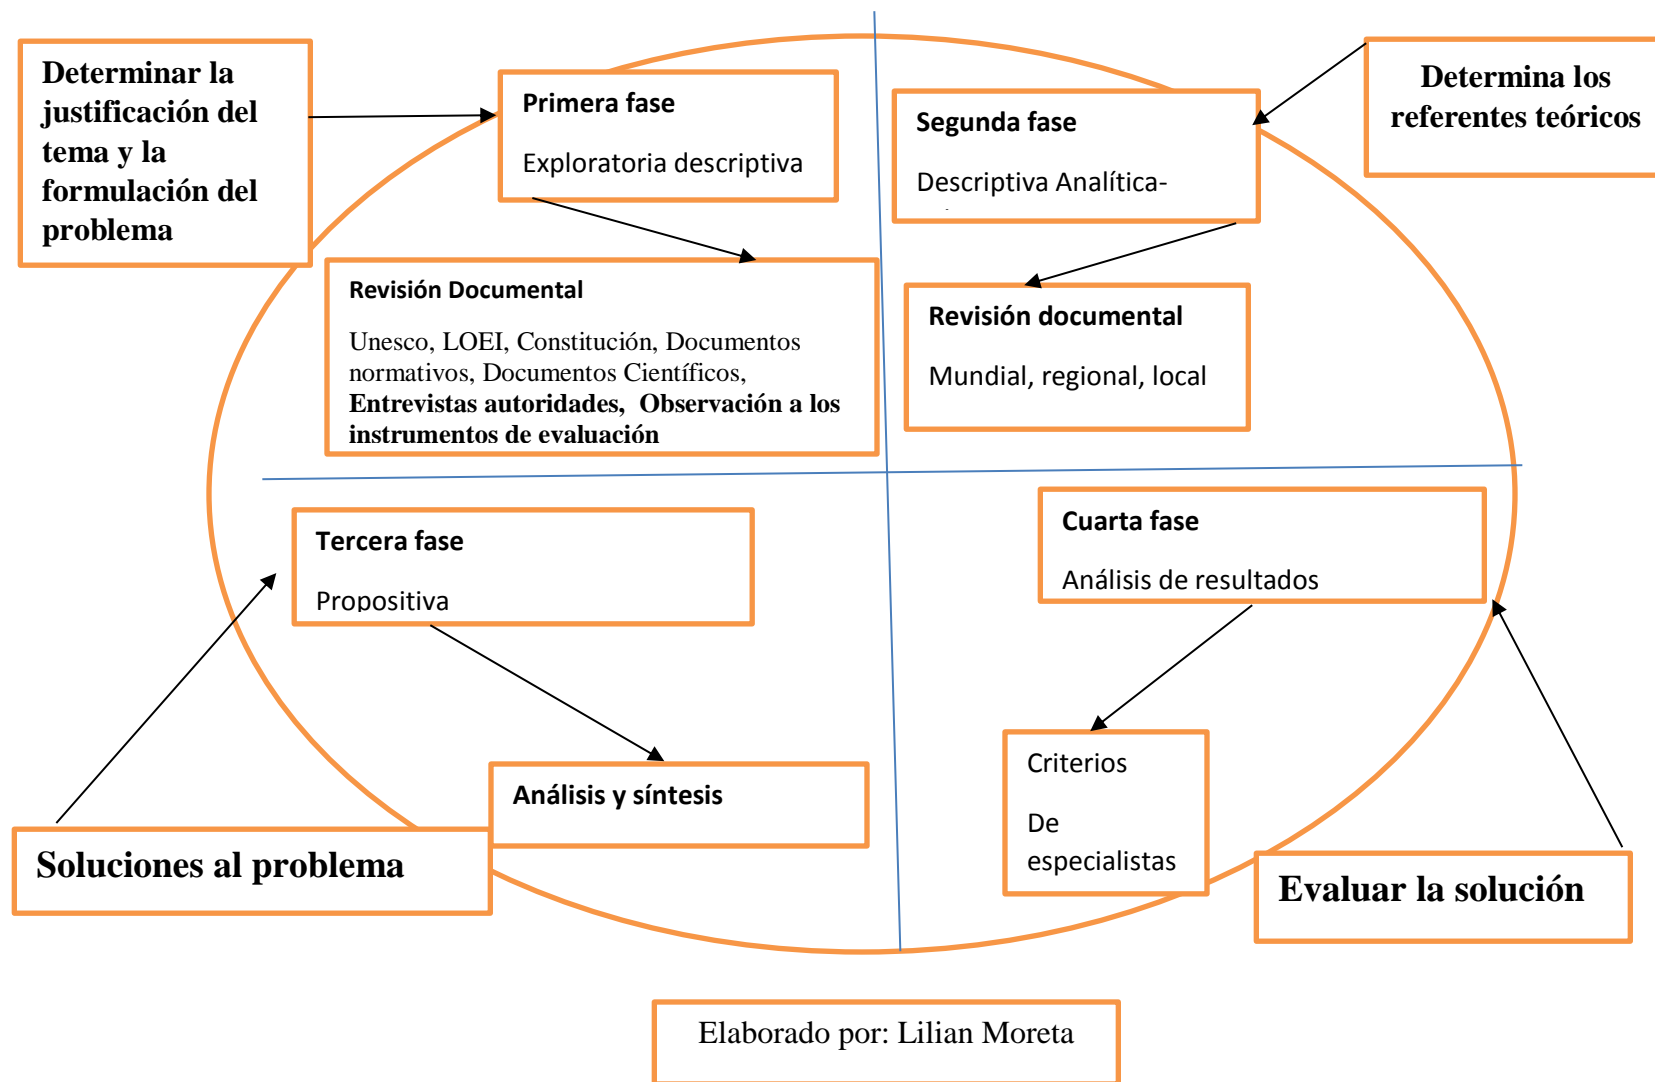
Determinar la justificación del tema y la formulación del problema

Primera fase

Exploratoria descriptiva

Segunda fase

Descriptiva Analítica-

Determina los referentes teóricos

Revisión Documental

Unesco, LOEI, Constitución, Documentos normativos, Documentos Científicos, **Entrevistas autoridades, Observación a los instrumentos de evaluación**

Revisión documental

Mundial, regional, local

Tercera fase

Propositiva

Cuarta fase

Análisis de resultados

Análisis y síntesis

Criterios

De especialistas

Soluciones al problema

Evaluar la solución

Elaborado por: Lilian Moreta